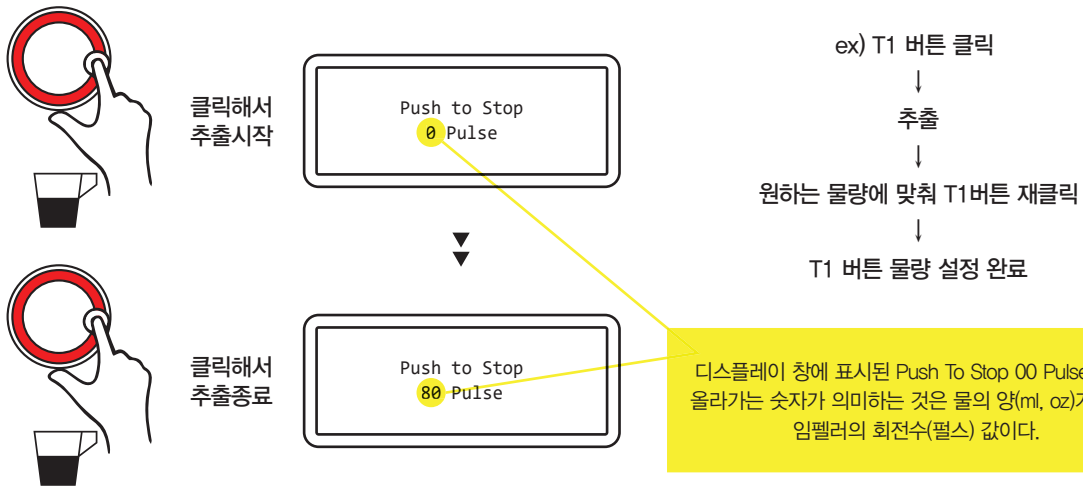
클릭해서 추출시작

Push to Stop
0 Pulse

클릭해서 추출종료

Push to Stop
80 Pulse

ex) T1 버튼 클릭
↓
추출
↓
원하는 물량에 맞춰 T1버튼 재클릭
↓
T1 버튼 물량 설정 완료

디스플레이 창에 표시된 Push To Stop 00 Pulse
올라가는 숫자가 의미하는 것은 물의 양(ml, oz)가
임펠러의 회전수(펄스) 값이다.